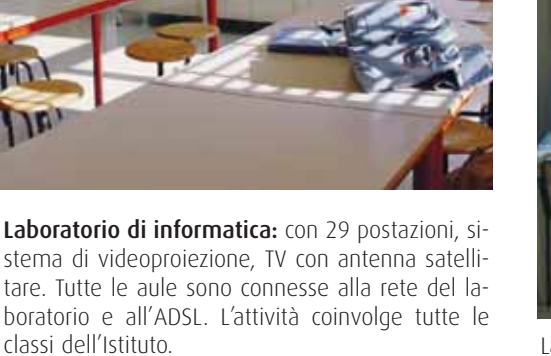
**Laboratorio di informatica:** con 29 postazioni, sistema di videoproiezione, TV con antenna satellitare. Tutte le aule sono connesse alla rete del laboratorio e all'ADSL. L'attività coinvolge tutte le classi dell'Istituto.

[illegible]